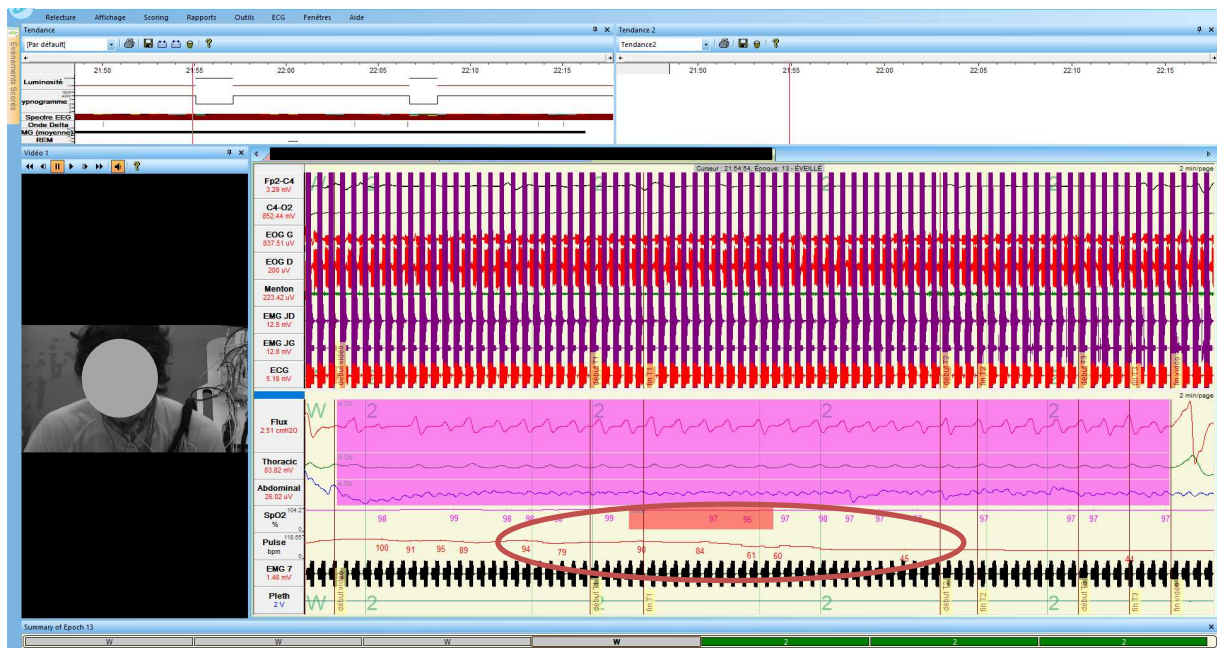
Relecture Affichage Scoring Rapports Outils ECG Fenêtres Aide

Tendance

[Par défaut]

Evénements Scorés

21:50 21:55 22:00 22:05 22:10 22:15

Luminosité
ypnogramme
Spectre EEG
Onde Delta
MG (moyenne)
REM

Tendance 2

Tendance2

21:50 21:55 22:00 22:05 22:10 22:15

Vidéo 1

Curseur : 21:54:54, Époque: 13 - EVEILLE

2 min/page

Fp2-C4
3.29 mV
C4-O2
852.44 mV
EOG G
837.51 uV
EOG D
200 uV
Menton
223.42 uV
EMG JD
12.8 mV
EMG JG
12.8 mV
ECG
5.19 mV

début vidéo
début T1
fin T1
début T2
fin T2
début T3
fin T3
fin vidéo

2 min/page

W 2 2 2 2

Flux
2.51 cmH2O
Thoracic
83.82 mV
Abdominal
26.02 uV
SpO2
%
Pulse
bpm
EMG 7
1.46 mV
Pleth
2 V

98 99 98 98 99 97 95 97 98 97 97 97 97 97 97

100 91 95 89 94 79 90 84 61 60 45 44

W 2 2 2 2

Summary of Epoch 13

W W W W 2 2 2